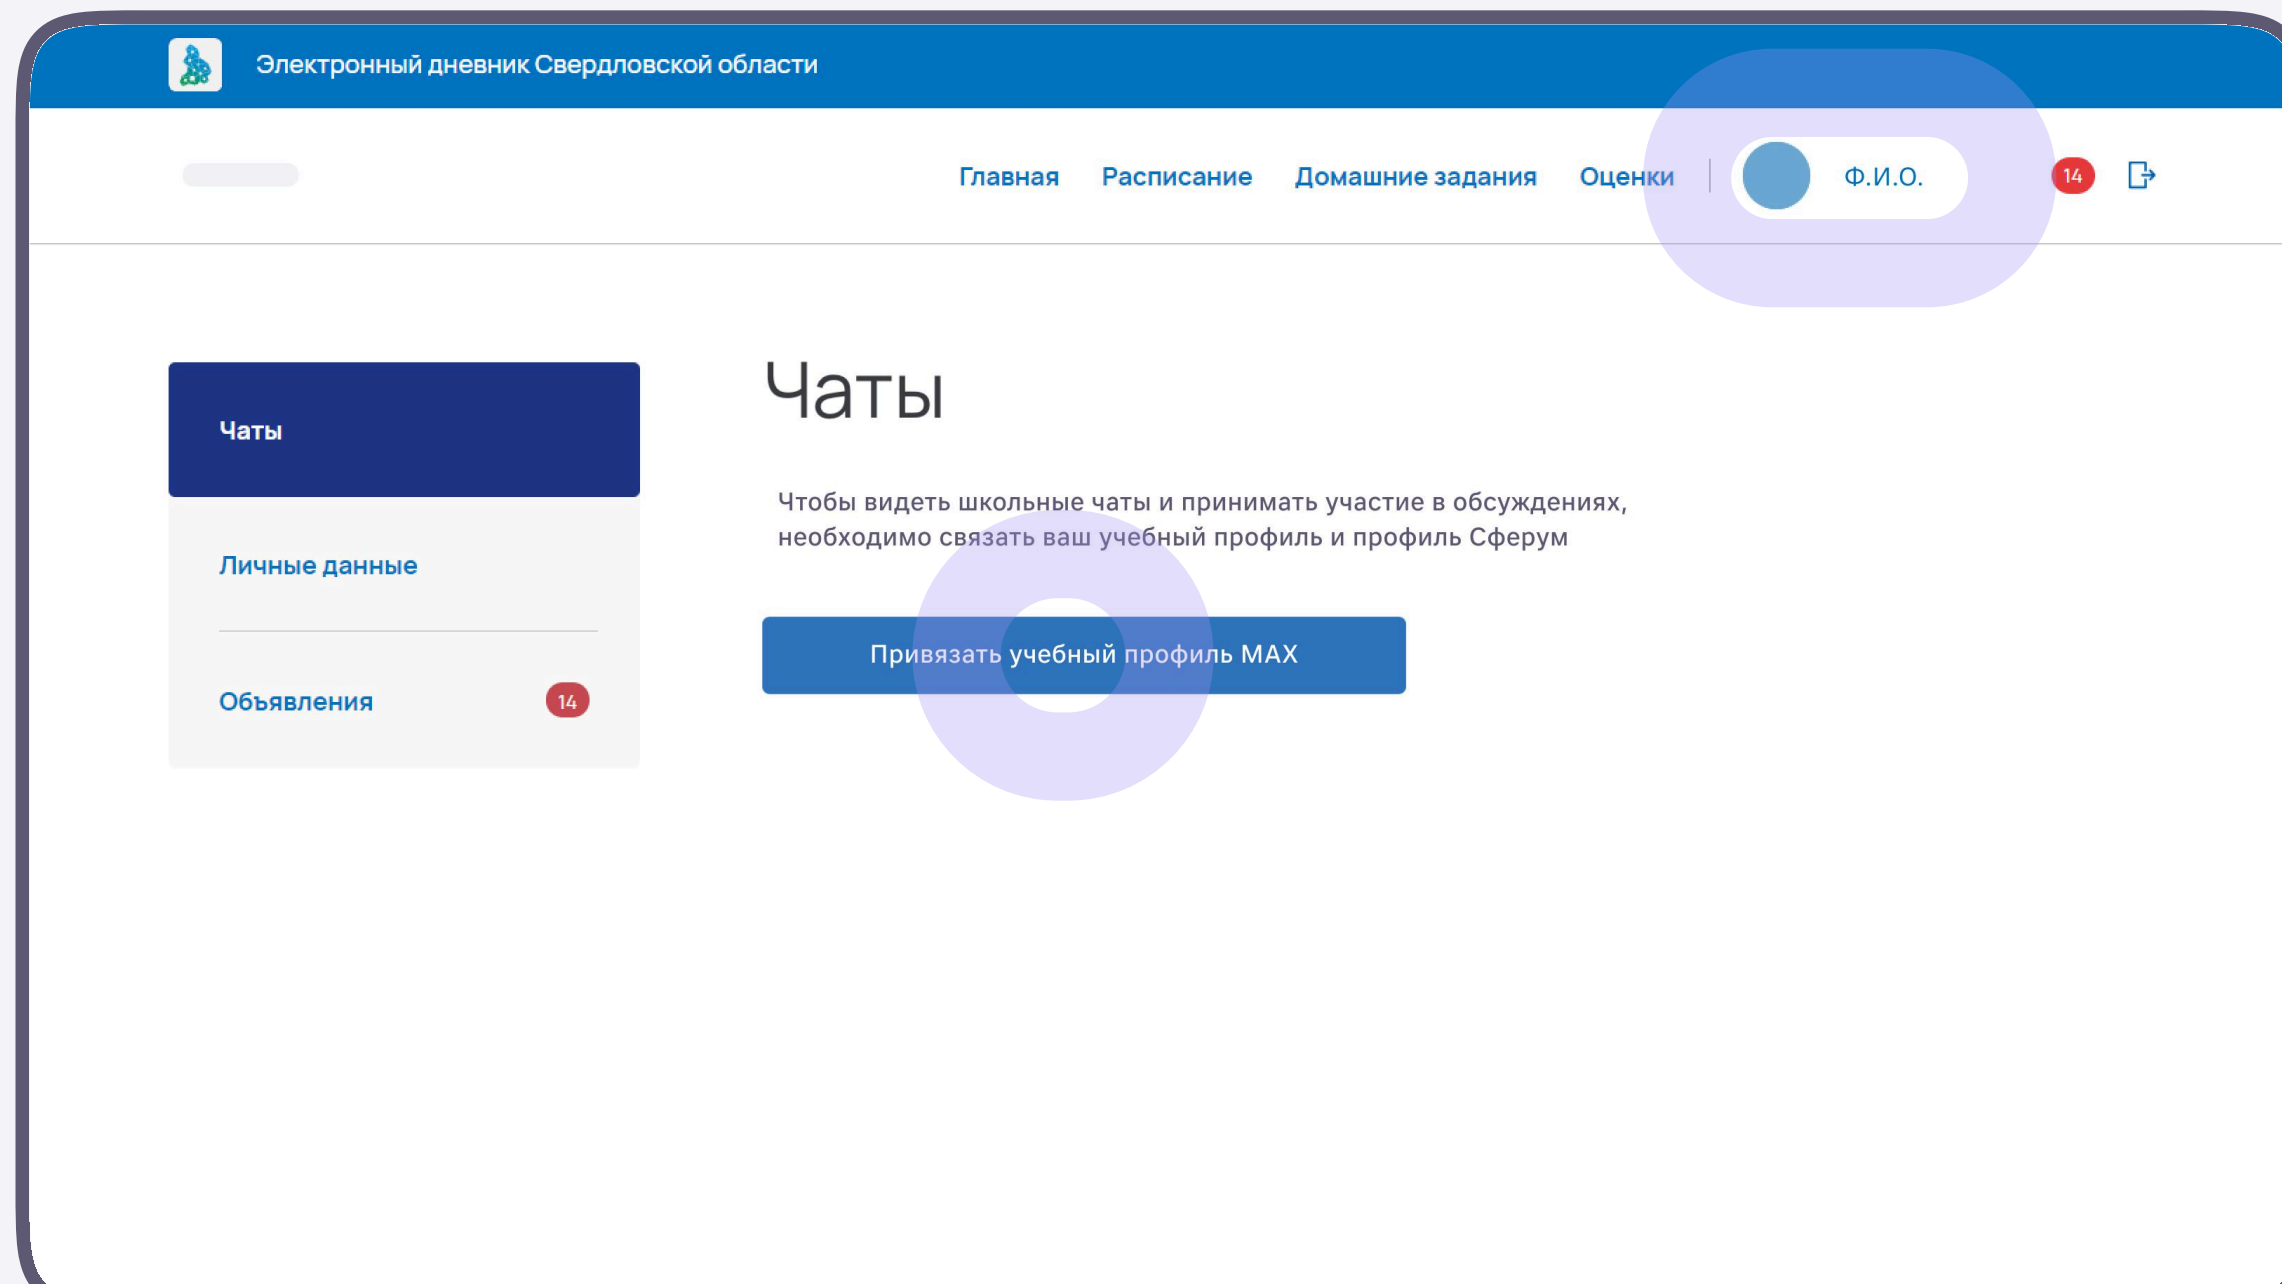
Электронный дневник Свердловской области

Главная Расписание Домашние задания Оценки Ф.И.О. 14

Чаты

Личные данные

Объявления 14

Чаты

Чтобы видеть школьные чаты и принимать участие в обсуждениях, необходимо связать ваш учебный профиль и профиль Сферум

Привязать учебный профиль MAX